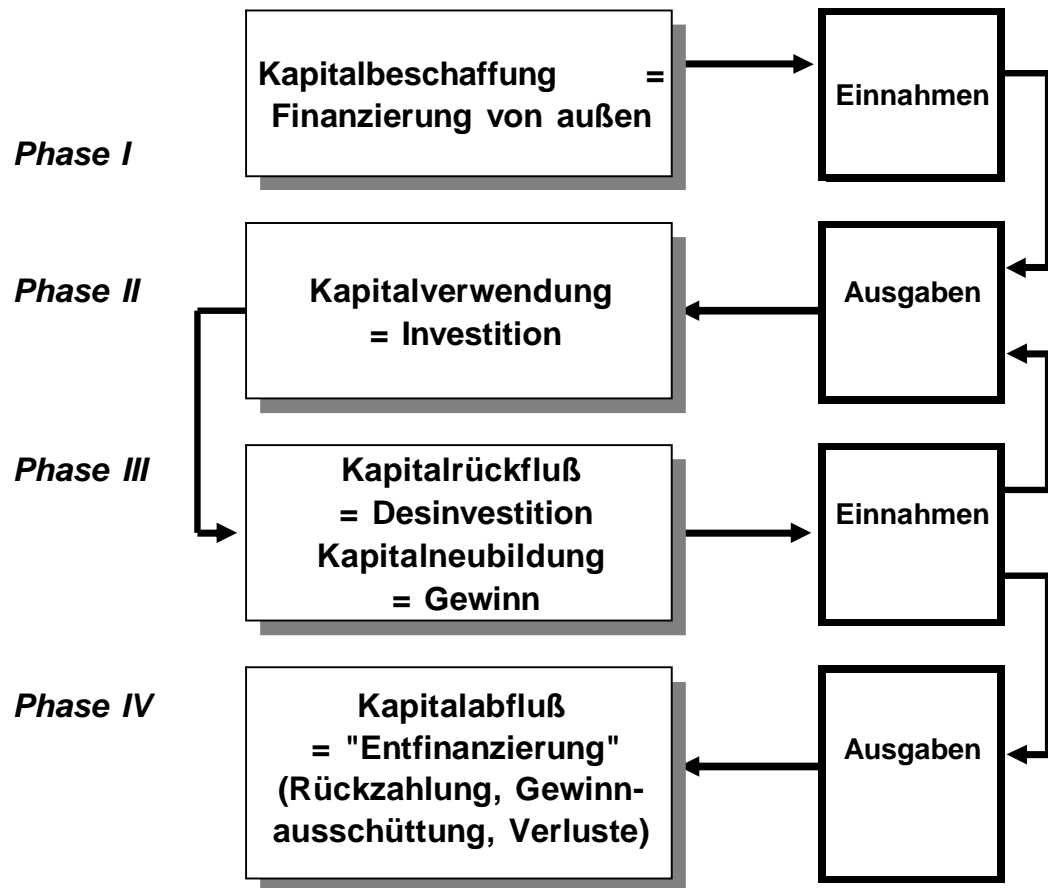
Phase I

Kapitalbeschaffung = Finanzierung von außen

Einnahmen

Phase II

Kapitalverwendung = Investition

Ausgaben

Phase III

Kapitalrückfluß = Desinvestition Kapitalneubildung = Gewinn

Einnahmen

Phase IV

Kapitalabfluß = "Entfinanzierung" (Rückzahlung, Gewinnausschüttung, Verluste)

Ausgaben